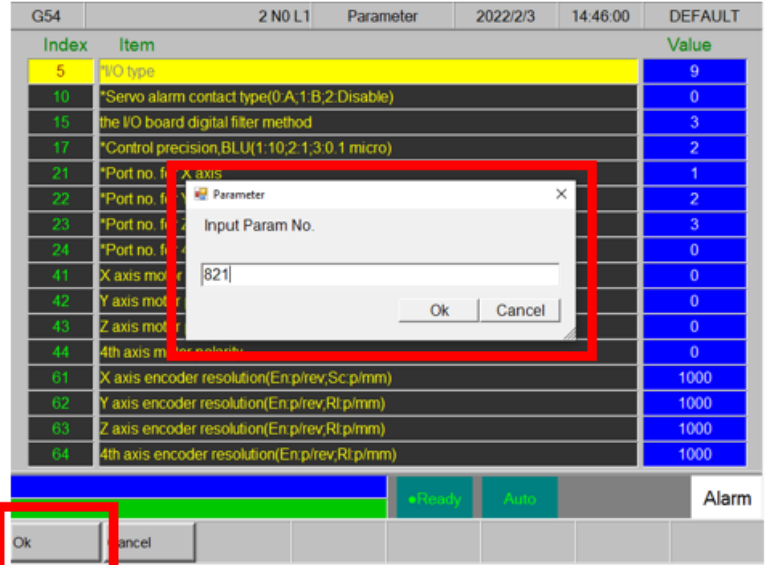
G54 | 2 N0 L1 | Parameter | 2022/2/3 | 14:46:00 | DEFAULT

| Index | Item | Value |
|---|---|---|
| 5 | *I/O type | 9 |
| 10 | *Servo alarm contact type(0:A;1:B;2:Disable) | 0 |
| 15 | the I/O board digital filter method | 3 |
| 17 | *Control precision,BLU(1:10;2:1;3:0.1 micro) | 2 |
| 21 | *Port no. for X axis | 1 |
| 22 | *Port no. fo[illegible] | 2 |
| 23 | *Port no. fo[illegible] | 3 |
| 24 | *Port no. fo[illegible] | 0 |
| 41 | X axis mot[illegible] | 0 |
| 42 | Y axis mot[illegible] | 0 |
| 43 | Z axis mot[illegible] | 0 |
| 44 | 4th axis motor polarity | 0 |
| 61 | X axis encoder resolution(En:p/rev;Sc:p/mm) | 1000 |
| 62 | Y axis encoder resolution(En:p/rev;Rl:p/mm) | 1000 |
| 63 | Z axis encoder resolution(En:p/rev;Rl:p/mm) | 1000 |
| 64 | 4th axis encoder resolution(En:p/rev;Rl:p/mm) | 1000 |

Parameter
Input Param No.
821
Ok Cancel

●Ready Auto Alarm

Ok Cancel